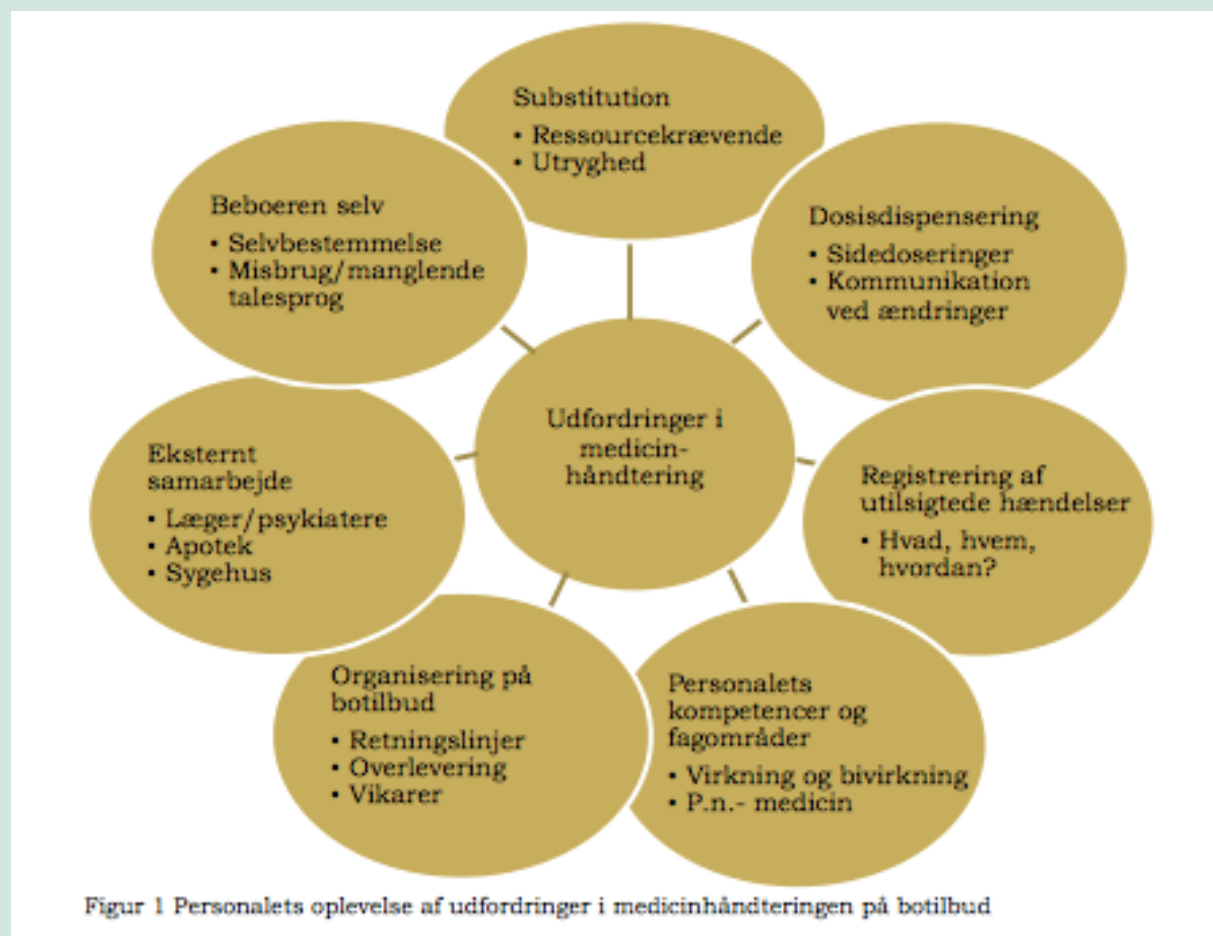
Substitution
• Ressourcekrævende
• Utryghed

Dosisdispensering
• Sidedoseringer
• Kommunikation ved ændringer

Registrering af utilsigtede hændelser
• Hvad, hvem, hvordan?

Personalets kompetencer og fagområder
• Virkning og bivirkning
• P.n.- medicin

Organisering på botilbud
• Retningslinjer
• Overlevering
• Vikarer

Eksternt samarbejde
• Læger/psykiatere
• Apotek
• Sygehus

Beboeren selv
• Selvbestemmelse
• Misbrug/manglende talesprog

Udfordringer i medicinhåndtering

Figur 1 Personalets oplevelse af udfordringer i medicinhåndteringen på botilbud